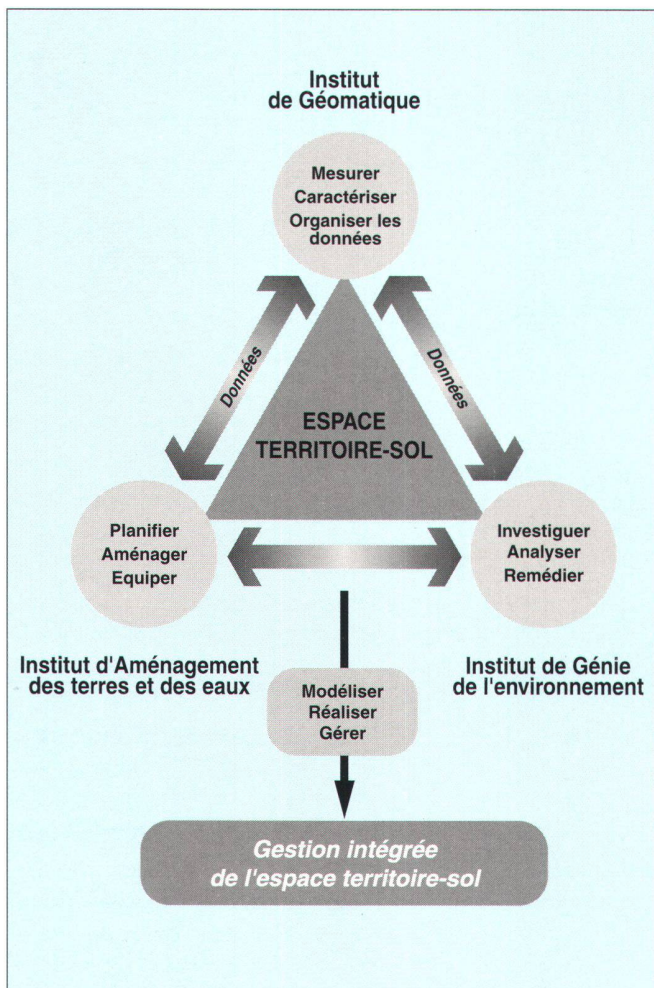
Institut de Géomatique

Mesurer
Caractériser
Organiser les données

Données

Données

ESPACE
TERRITOIRE-SOL

Planifier
Aménager
Equiper

Investiguer
Analyser
Remédier

Institut d'Aménagement des terres et des eaux

Institut de Génie de l'environnement

Modéliser
Réaliser
Gérer

Gestion intégrée de l'espace territoire-sol